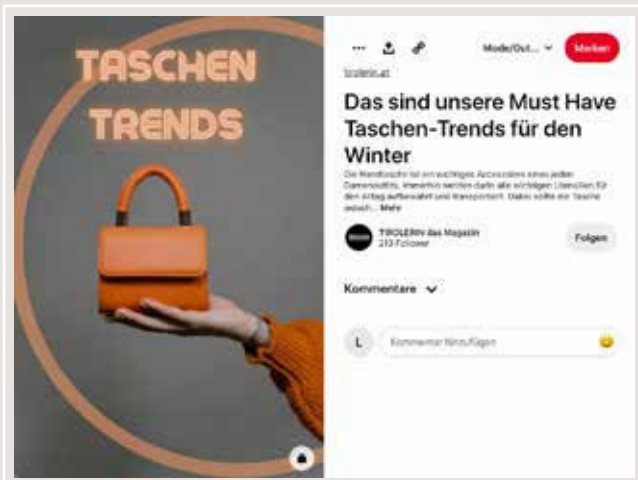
TASCHEN TRENDS

Mode/Out... Merken

tirolerin.at

Das sind unsere Must Have Taschen-Trends für den Winter

Die Handtasche ist ein wichtiges Accessoire eines jeden Damenoutfits. Immerhin werden darin alle wichtigen Utensilien für den Alltag aufbewahrt und transportiert. Dabei sollte die Tasche jedoch... Mehr

TIROLERIN das Magazin
213 Follower

Folgen

Kommentare

L

Kommentar hinzufügen